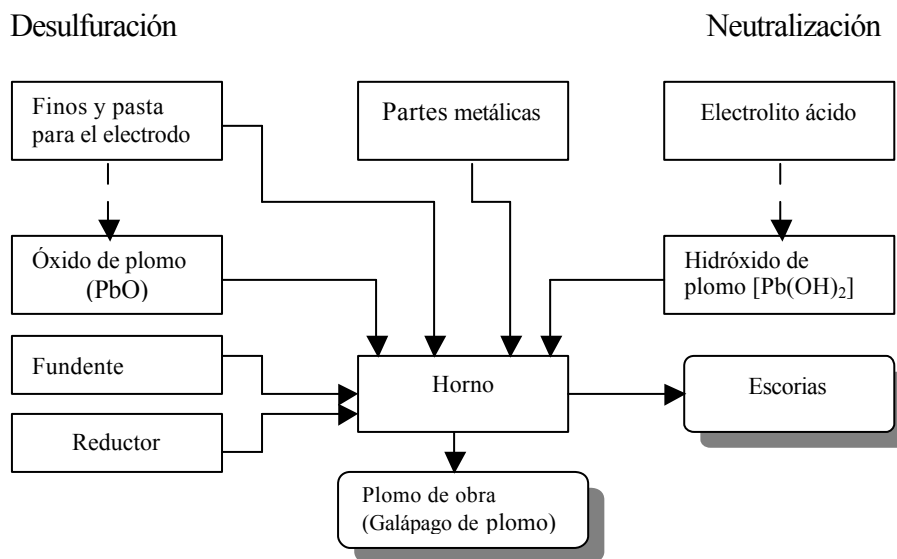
Desulfuración

Neutralización

Finos y pasta para el electrodo

Partes metálicas

Electrolito ácido

Óxido de plomo (PbO)

Hidróxido de plomo [$Pb(OH)_2$]

Fundente

Horno

Escorias

Reductor

Plomo de obra (Galápago de plomo)